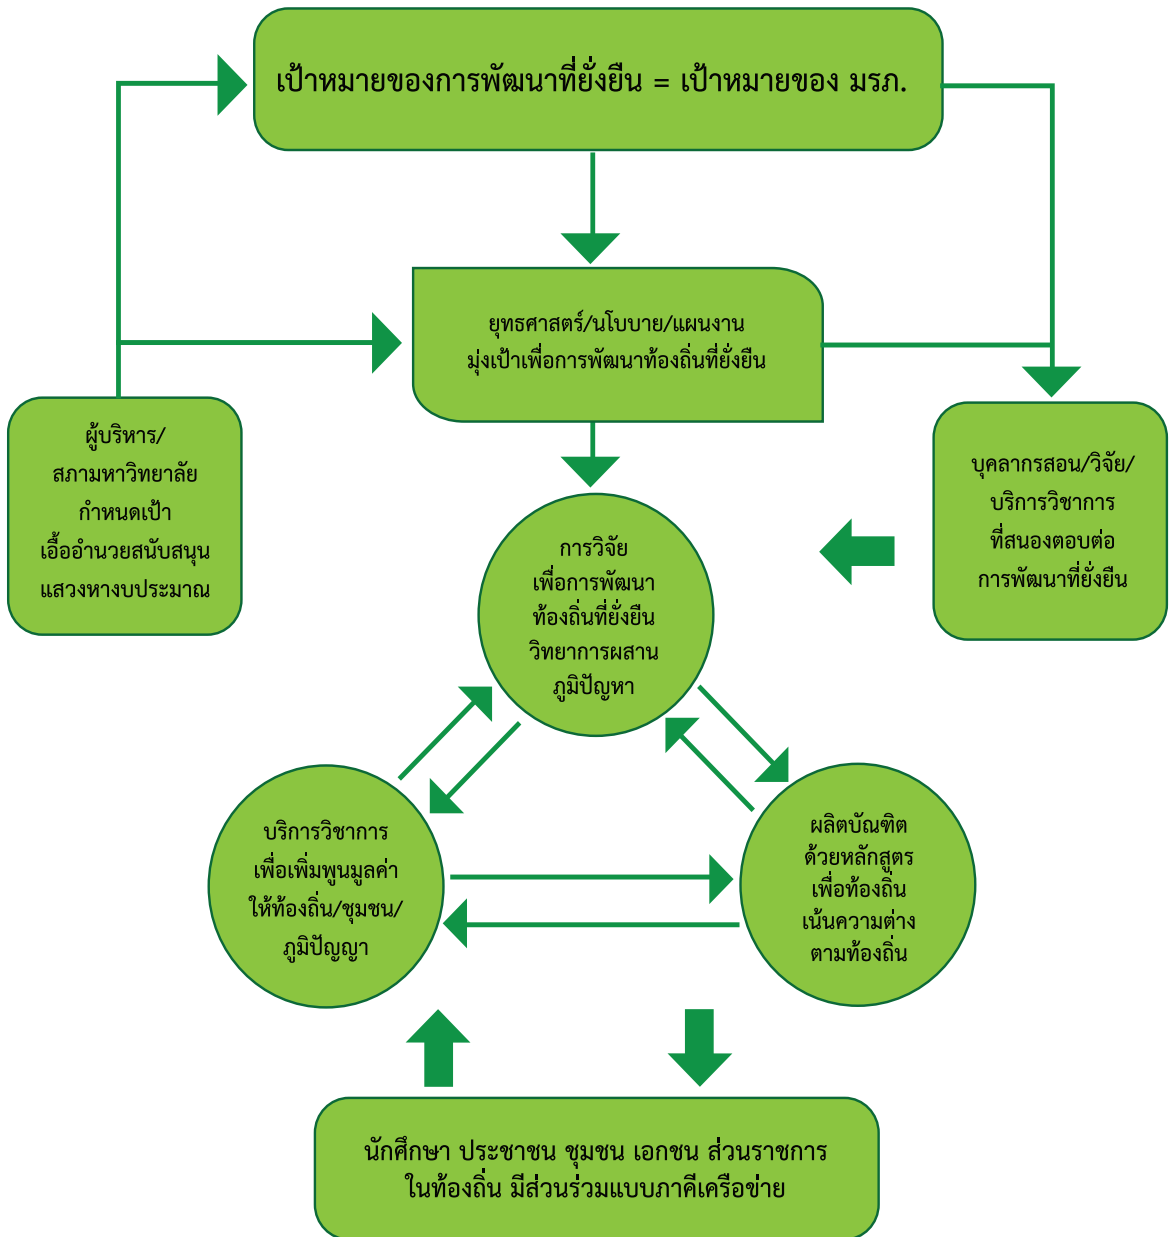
เป้าหมายของการพัฒนาที่ยั่งยืน = เป้าหมายของ มรภ.

ยุทธศาสตร์/นโบบาย/แผนงาน
มุ่งเป้าเพื่อการพัฒนาท้องถิ่นที่ยั่งยืน

ผู้บริหาร/
สภามหาวิทยาลัย
กำหนดเป้า
เอื้ออำนวยสนับสนุน
แสวงหางบประมาณ

บุคลากรสอน/วิจัย/
บริการวิชาการ
ที่สนองตอบต่อ
การพัฒนาที่ยั่งยืน

การวิจัย
เพื่อการพัฒนา
ท้องถิ่นที่ยั่งยืน
วิทยาการผสาน
ภูมิปัญหา

บริการวิชาการ
เพื่อเพิ่มพูนมูลค่า
ให้ท้องถิ่น/ชุมชน/
ภูมิปัญญา

ผลิตบัณฑิต
ด้วยหลักสูตร
เพื่อท้องถิ่น
เน้นความต่าง
ตามท้องถิ่น

นักศึกษา ประชาชน ชุมชน เอกชน ส่วนราชการ
ในท้องถิ่น มีส่วนร่วมแบบภาคีเครือข่าย